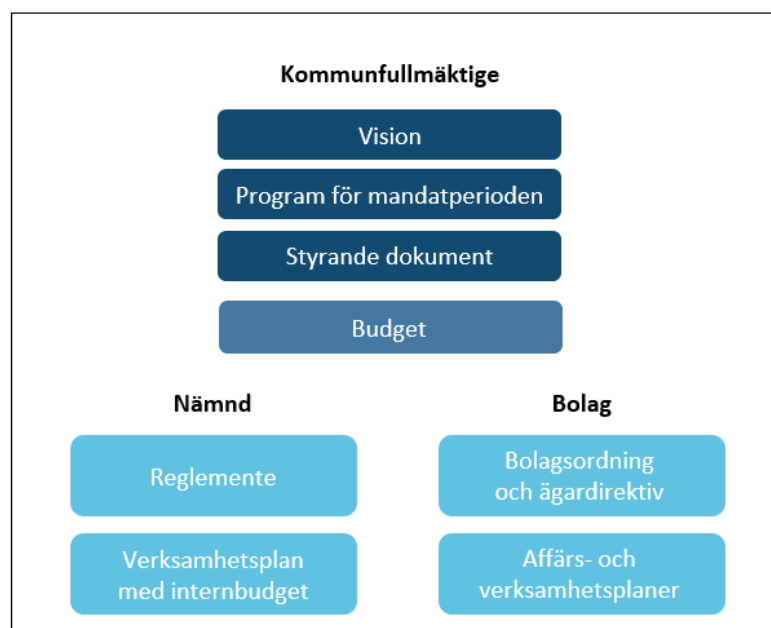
Kommunfullmäktige

Vision

Program för mandatperioden

Styrande dokument

Budget

Nämnd

Reglemente

Verksamhetsplan med internbudget

Bolag

Bolagsordning och ägardirektiv

Affärs- och verksamhetsplaner